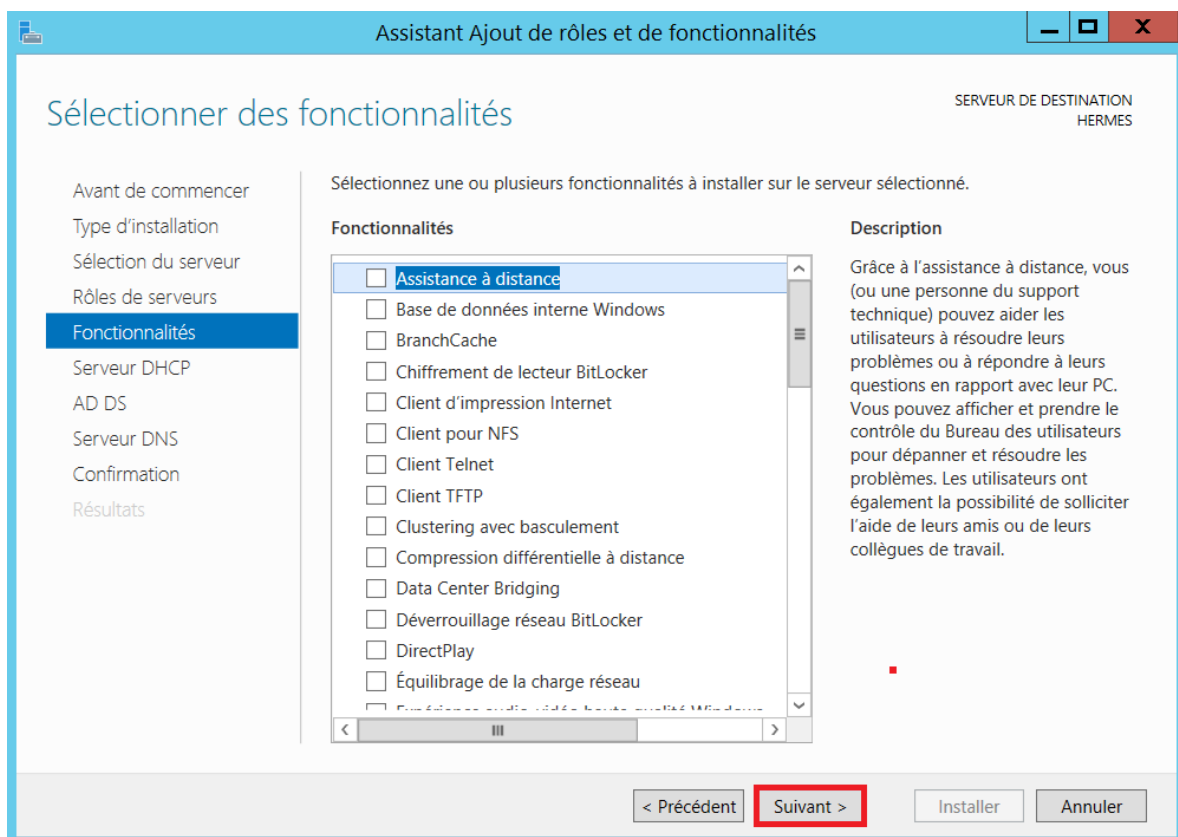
Assistant Ajout de rôles et de fonctionnalités

Sélectionner des fonctionnalités

SERVEUR DE DESTINATION
HERMES

Avant de commencer
Type d'installation
Sélection du serveur
Rôles de serveurs
Fonctionnalités
Serveur DHCP
AD DS
Serveur DNS
Confirmation
Résultats

Sélectionnez une ou plusieurs fonctionnalités à installer sur le serveur sélectionné.

Fonctionnalités

Assistance à distance
Base de données interne Windows
BranchCache
Chiffrement de lecteur BitLocker
Client d'impression Internet
Client pour NFS
Client Telnet
Client TFTP
Clustering avec basculement
Compression différentielle à distance
Data Center Bridging
Déverrouillage réseau BitLocker
DirectPlay
Équilibrage de la charge réseau
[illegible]

Description

Grâce à l'assistance à distance, vous (ou une personne du support technique) pouvez aider les utilisateurs à résoudre leurs problèmes ou à répondre à leurs questions en rapport avec leur PC. Vous pouvez afficher et prendre le contrôle du Bureau des utilisateurs pour dépanner et résoudre les problèmes. Les utilisateurs ont également la possibilité de solliciter l'aide de leurs amis ou de leurs collègues de travail.

< Précédent
Suivant >
Installer
Annuler